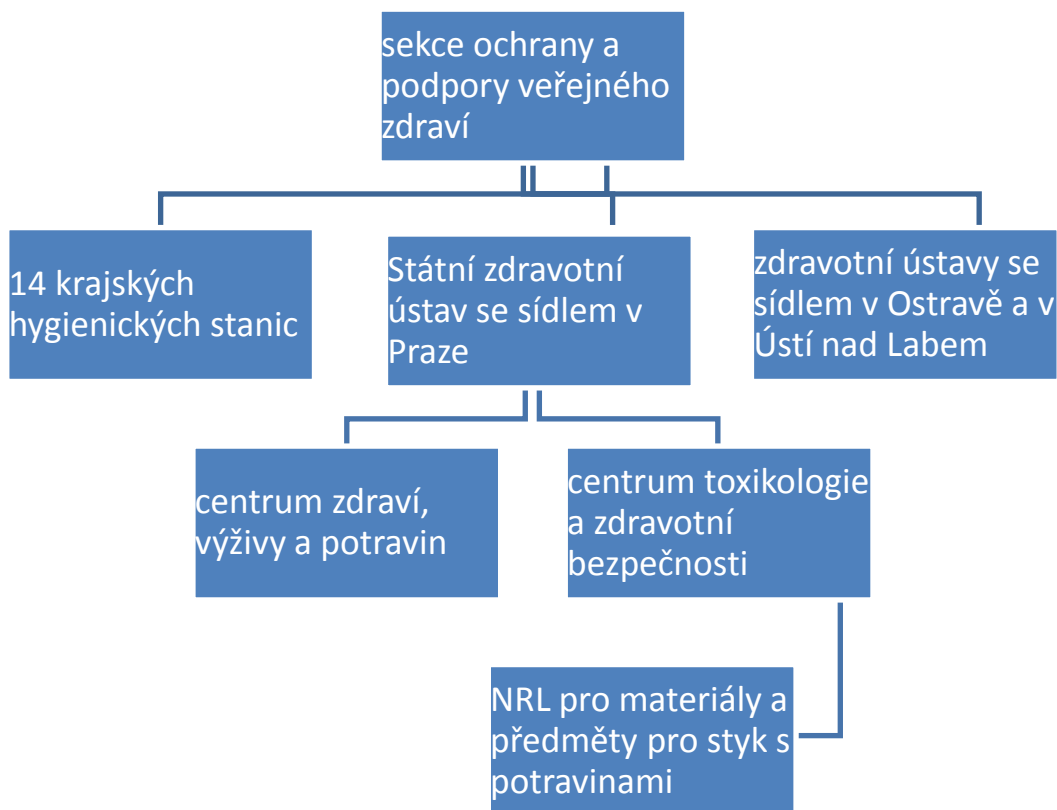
sekce ochrany a podpory veřejného zdraví

14 krajských hygienických stanic

Státní zdravotní ústav se sídlem v Praze

zdravotní ústavy se sídlem v Ostravě a v Ústí nad Labem

centrum zdraví, výživy a potravin

centrum toxikologie a zdravotní bezpečnosti

NRL pro materiály a předměty pro styk s potravinami